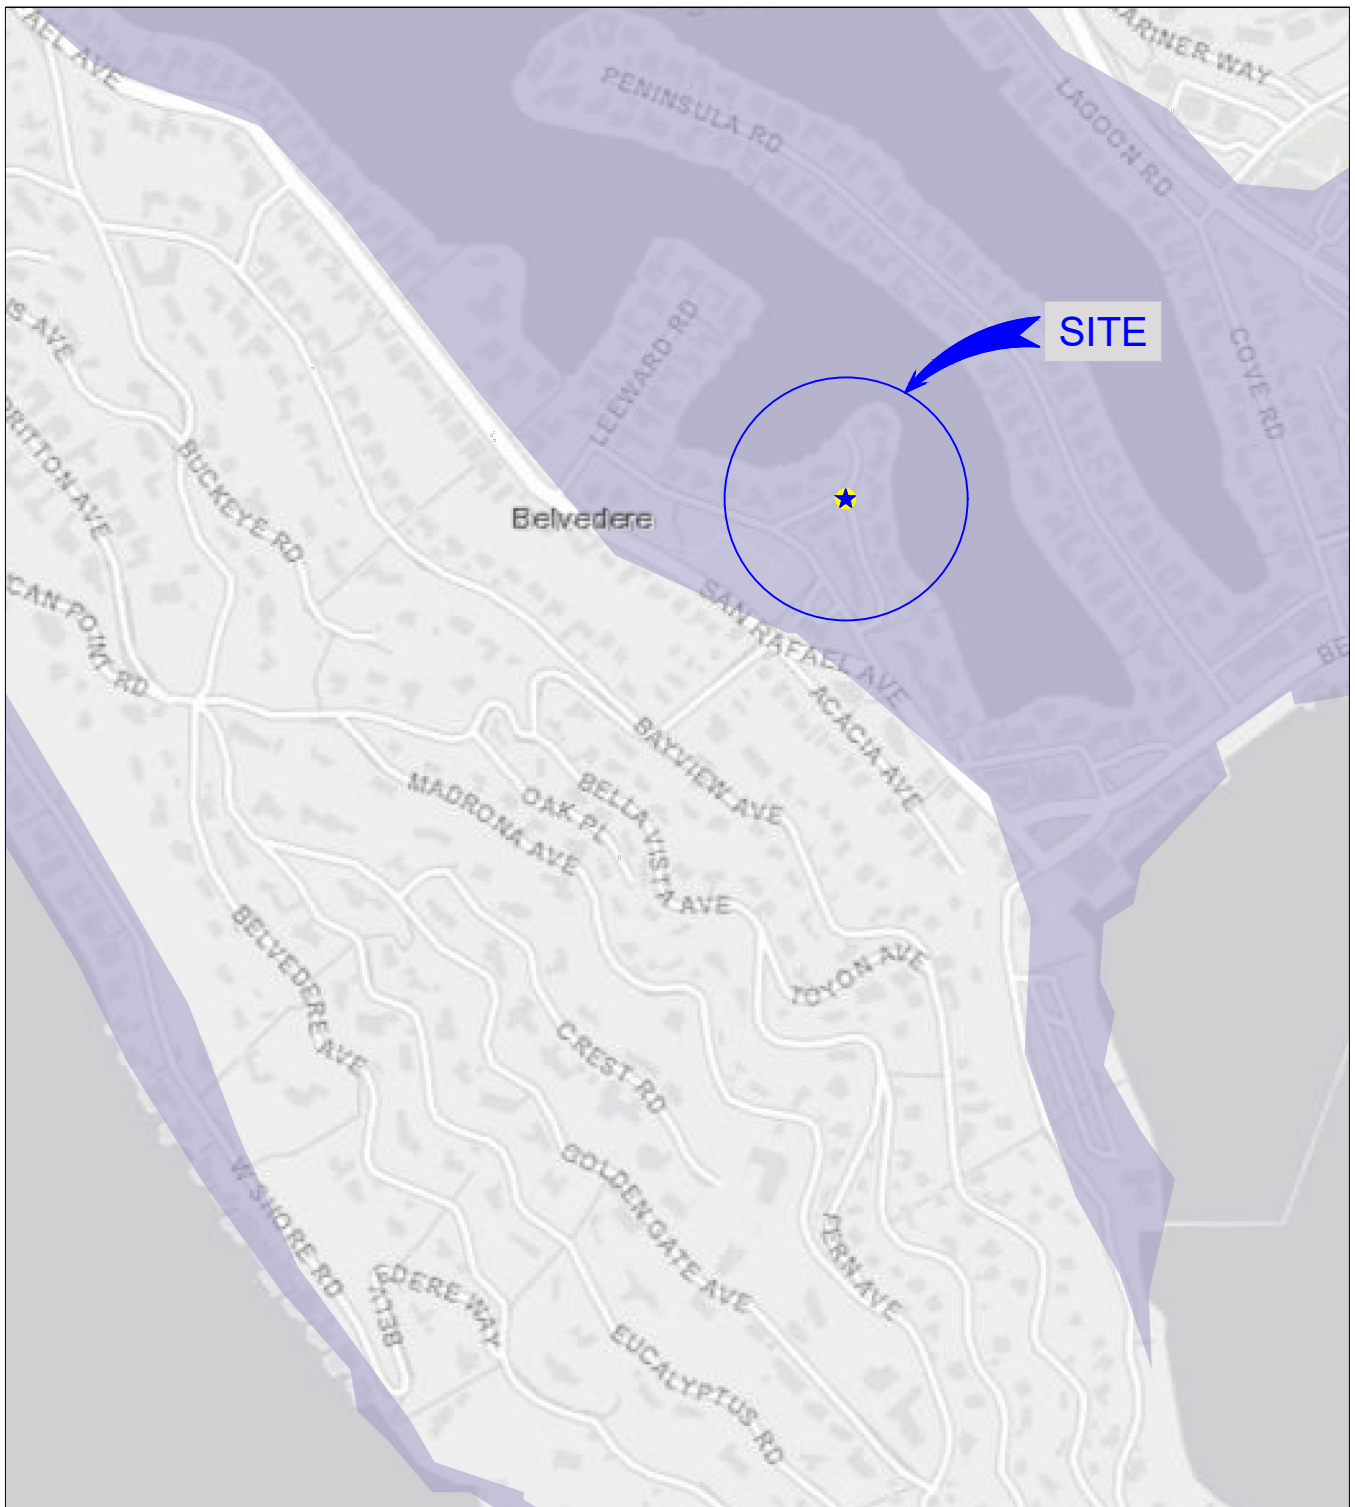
AEL AVE
ARINER WAY
PENINSULA RD
LAGOON RD
SITE
LEEWARD RD
COVE RD
S AVE
BRITTON AVE
BUCKEYE RD
Belvedere
CAN POINT RD
SAN RAFAEL AVE
ACACIA AVE
BE
BAYVIEW AVE
MADRONA AVE
OAK PL
BELLA VISTA AVE
TOYON AVE
BELVEDERE AVE
CREST RD
GOLDEN GATE AVE
FERN AVE
W SHORE RD
DERE WAY
PATH38
EUCALYPTUS RD